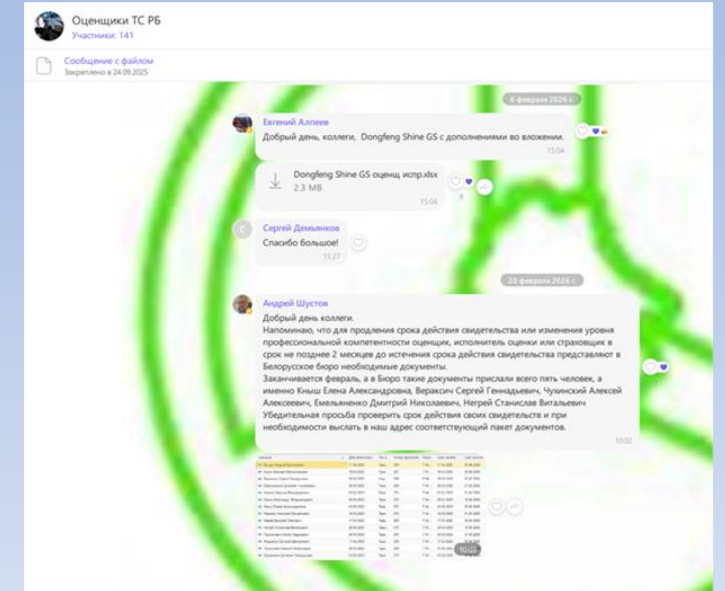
Оценщики ТС РБ
Участники: 141

Сообщение с файлом
Закреплено в 24.09.2025

6 февраля 2026 г.

Евгений Алпеев
Добрый день, коллеги, Dongfeng Shine GS с дополнениями во вложении.
15:04

Dongfeng Shine GS оценщ испр.xlsx
2.3 MB
15:04

Сергей Демьянков
Спасибо большое!
15:27

20 февраля 2026 г.

Андрей Шустов
Добрый день коллеги.
Напоминаю, что для продления срока действия свидетельства или изменения уровня профессиональной компетентности оценщик, исполнитель оценки или страховщик в срок не позднее 2 месяцев до истечения срока действия свидетельства представляют в Белорусское бюро необходимые документы.
Заканчивается февраль, а в Бюро такие документы прислали всего пять человек, а именно Кныш Елена Александровна, Верахсич Сергей Геннадьевич, Чухинский Алексей Алексеевич, Емельяненко Дмитрий Николаевич, Негрей Станислав Витальевич.
Убедительная просьба проверить срок действия своих свидетельств и при необходимости выслать в наш адрес соответствующий пакет документов.
10:02

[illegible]
10:02